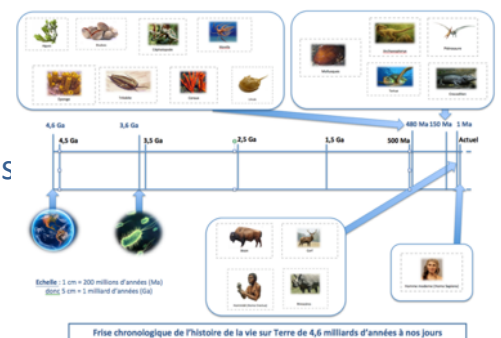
Algue
Bivalve
Céphalopode
Étoile
Éponge
Trilobite
Corail
Limule

Ichthyosaure
Ptérosaure
Dinosaure
Poisson
Crocodilien

4,6 Ga
4,5 Ga
3,6 Ga
3,5 Ga
2,5 Ga
1,5 Ga
500 Ma
480 Ma
150 Ma
1 Ma
Actuel

S

Bison
Cerf
Mammouth
Homme de Néandertal

Homme moderne (Homo Sapiens)

Echelle : 1 cm = 200 millions d'années (Ma)
donc 5 cm = 1 milliard d'années (Ga)

Frise chronologique de l'histoire de la vie sur Terre de 4,6 milliards d'années à nos jours